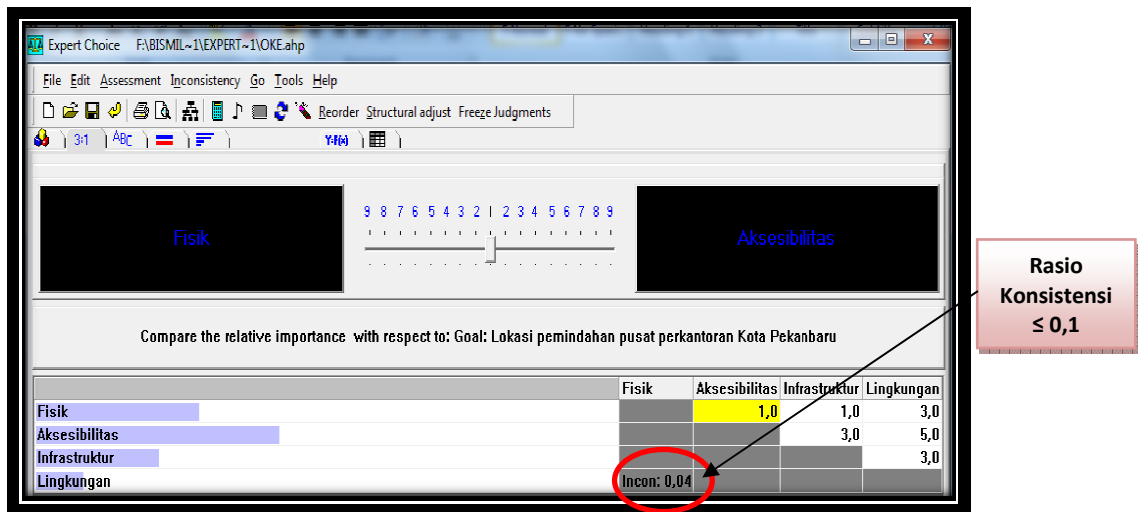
Expert Choice F:\BISMIL~1\EXPERT~1\OKE.ahp

File Edit Assessment Inconsistency Go Tools Help

Reorder Structural adjust Freeze Judgments

3:1 ABC Y-f(x)

Fisik

9 8 7 6 5 4 3 2 1 2 3 4 5 6 7 8 9

Aksesibilitas

Compare the relative importance with respect to: Goal: Lokasi pemindahan pusat perkantoran Kota Pekanbaru

| | Fisik | Aksesibilitas | Infrastruktur | Lingkungan |
|---|---|---|---|---|
| Fisik | | 1,0 | 1,0 | 3,0 |
| Aksesibilitas | | | 3,0 | 5,0 |
| Infrastruktur | | | | 3,0 |
| Lingkungan | Incon: 0,04 | | | |

Rasio Konsistensi ≤ 0,1